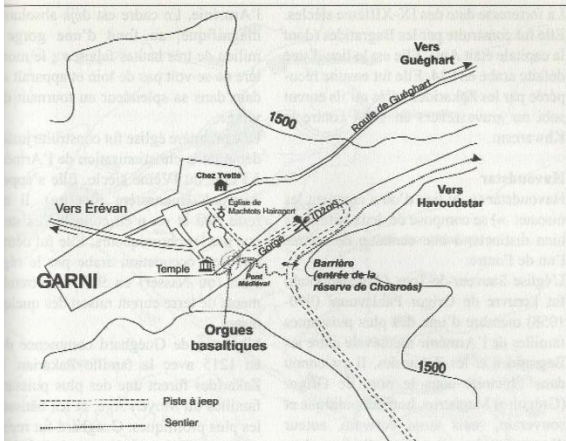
Vers Guéghart

1500

Route de Guéghart

Chez Yvette

Église de Machtots Hairapet

Vers Érévan

Temple

GARNI

Gorge

Azat (Dzor)

Pont Médiéval

Barrière (entrée de la réserve de Chosrov)

Vers Havoudstar

Orgues basaltiques

1500

Piste à jeep

Sentier